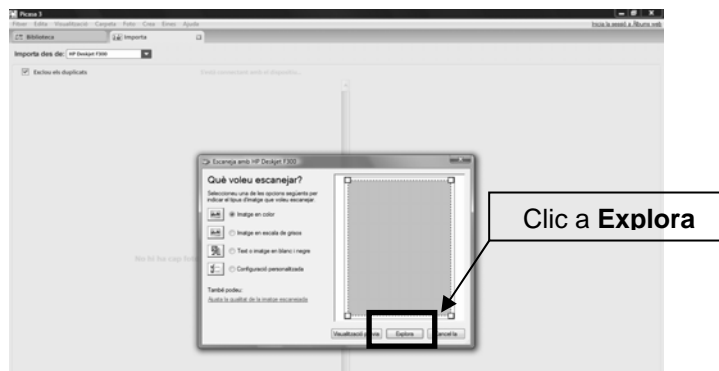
Picasa 3
Fitxer Edita Visualització Carpeta Foto Crea Eines Ajuda
Inicia la sessió a Àlbums web
Biblioteca
Importa
Importa des de: HP Deskjet F300
Exclou els duplicats
No hi ha cap foto
Escaneja amb HP Deskjet F300
Què voleu escanejar?
Seleccioneu una de les opcions següents per indicar el tipus d'imatge que voleu escanejar.
Imatge en color
Imatge en escala de grisos
Text o imatge en blanc i negre
Configuració personalitzada
També podeu:
Ajusta la qualitat de la imatge escanejada
Visualització prèvia
Explora
Cancel·la
Clic a **Explora**